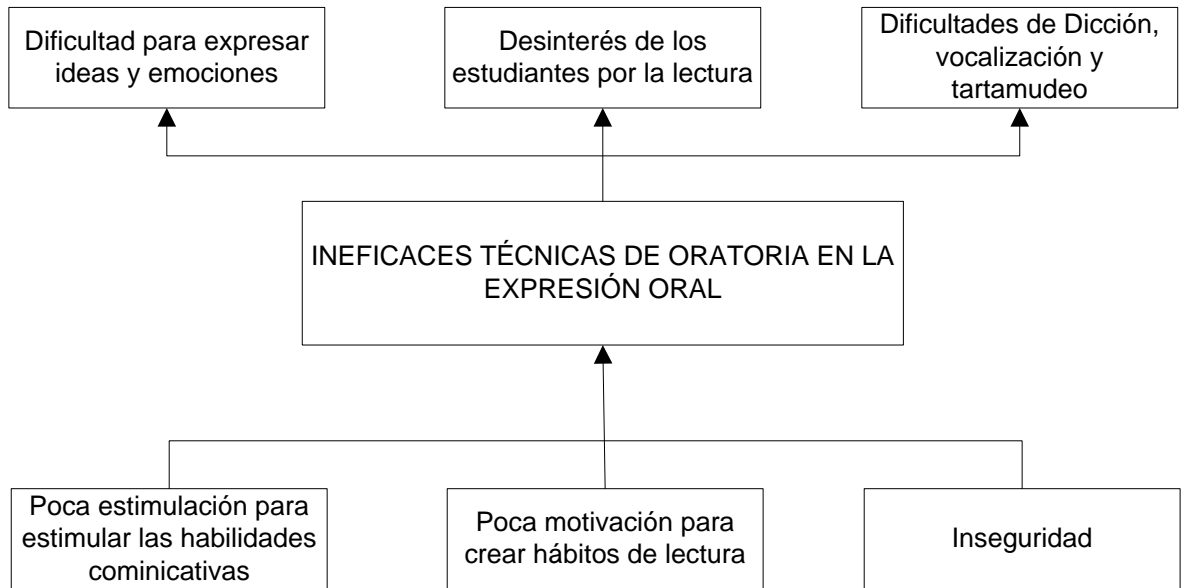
Dificultad para expresar ideas y emociones

Desinterés de los estudiantes por la lectura

Dificultades de Dicción, vocalización y tartamudeo

INEFICACES TÉCNICAS DE ORATORIA EN LA EXPRESIÓN ORAL

Poca estimulación para estimular las habilidades cominicativas

Poca motivación para crear hábitos de lectura

Inseguridad